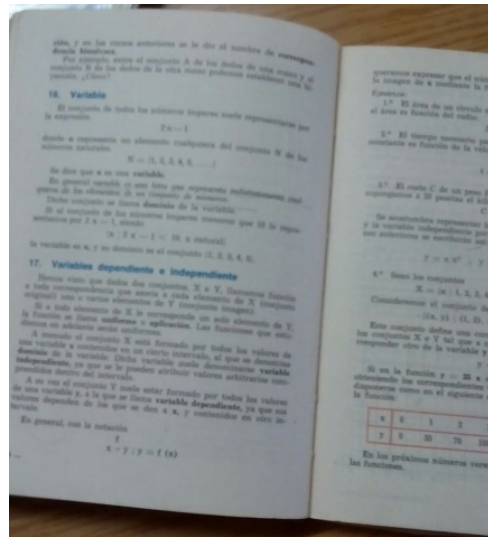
cito, y en los casos anteriores se le dio el nombre de correspondencia biunívoca.

Por ejemplo, entre el conjunto A de los dedos de una mano y el conjunto B de los dedos de la otra mano podemos establecer una biyección. ¿Cómo?

16. Variable

El conjunto de todos los números impares suele representarse por la expresión

$2\,n - 1$

donde n representa un elemento cualquiera del conjunto N de los números naturales

$N = \{1, 2, 3, 4, 5, \ldots\}$

Se dice que n es una variable.

En general, variable es una letra que representa indistintamente cualquiera de los elementos de un conjunto de números.

Dicho conjunto se llama dominio de la variable.

Si el conjunto de los números impares menores que 10 lo representamos por $2\,n - 1$, escribimos:

$\{x \mid 2\,n - 1 < 10;\ n \text{ natural}\}$

la variable es n, y su dominio es el conjunto $\{1, 2, 3, 4, 5\}$.

17. Variables dependiente e independiente

Hemos visto que dados dos conjuntos, X e Y, llamamos función a toda correspondencia que asocia a cada elemento de X (conjunto original) uno o varios elementos de Y (conjunto imagen).

Si a todo elemento de X le corresponde un solo elemento de Y, la función se llama uniforme o aplicación. Las funciones que estudiaremos en adelante serán uniformes.

A menudo el conjunto X está formado por todos los valores de una variable x contenidos en un cierto intervalo, al que se denomina dominio de la variable. Dicha variable suele denominarse variable independiente, ya que se le pueden atribuir valores arbitrarios comprendidos dentro del intervalo.

A su vez el conjunto Y suele estar formado por todos los valores de otra variable y, a la que se llama variable dependiente, ya que sus valores dependen de los que se dan a x, y contenidos en otro intervalo.

En general, con la notación

$f$
$x \rightarrow y : y = f\,(x)$

queremos expresar que el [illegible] la imagen de x mediante la f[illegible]

Ejemplos:

1.° El área de un círculo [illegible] el área en función del radio: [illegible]

2.° El tiempo necesario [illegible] constante en función de la vel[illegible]

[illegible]

3.° El costo C de un peso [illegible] corresponde a 20 pesetas el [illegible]

C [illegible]

Se acostumbra representar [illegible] y la variable independiente por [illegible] tos anteriores se escribirían así:

$y = \pi\,x^2$ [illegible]

4.° Sean los conjuntos

$X = \{x \mid 1, 2, 3, \ldots$ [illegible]

Consideremos el conjunto de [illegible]

$\{(x, y) \mid (1, 2)$ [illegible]

Este conjunto define una corr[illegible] los conjuntos X e Y tal que a c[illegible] responde otro de la variable y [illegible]

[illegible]

Si en la función $y = 25\,x$ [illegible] obteniendo los correspondientes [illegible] dispuestos como en el siguiente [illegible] la función:

| x | 0 | 1 | 2 | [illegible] |
|---|---|---|---|---|
| y | 0 | 25 | 50 | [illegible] |

En los próximos números ver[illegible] las funciones.